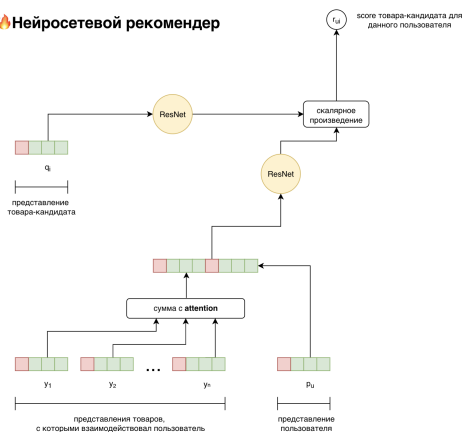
Нейросетевой рекомендер

$r_{ui}$

score товара-кандидата для данного пользователя

ResNet

скалярное произведение

$q_i$

представление товара-кандидата

ResNet

сумма с **attention**

$y_1$

$y_2$

...

$y_n$

$p_u$

представления товаров, с которыми взаимодействовал пользователь

представление пользователя